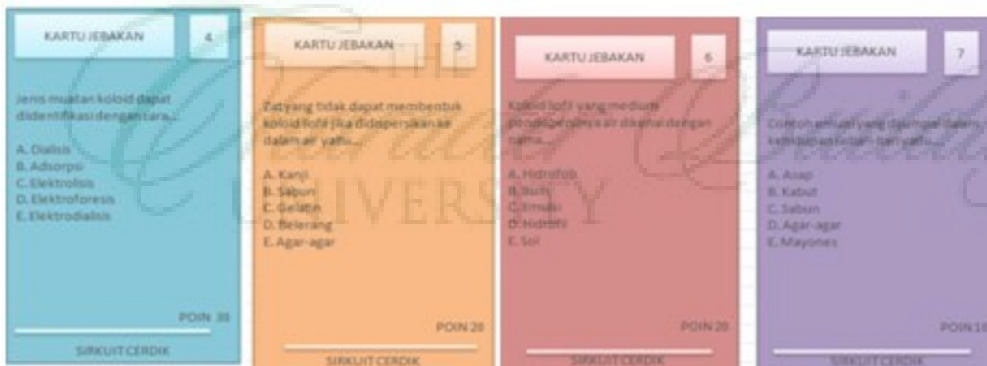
KARTU JEBAKAN
4

Jenis muatan koloid dapat diidentifikasi dengan cara...

A. Dialisis
B. Adsorpsi
C. Elektrolisis
D. Elektroforesis
E. Elektrodialisis

POIN 30

SIRKUIT CERDIK

KARTU JEBAKAN
5

Zat yang tidak dapat membentuk koloid liofil jika didispersikan ke dalam air yaitu...

A. Kanji
B. Sabun
C. Gelatin
D. Belerang
E. Agar-agar

POIN 20

SIRKUIT CERDIK

KARTU JEBAKAN
6

Koloid liofil yang medium pendispersinya air dikenal dengan nama...

A. Hidrofob
B. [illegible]
C. Emulsi
D. Hidrofil
E. Sol

POIN 20

SIRKUIT CERDIK

KARTU JEBAKAN
7

Contoh emulsi yang dijumpai dalam kehidupan sehari-hari yaitu...

A. Asap
B. Kabut
C. Sabun
D. Agar-agar
E. Mayones

POIN 1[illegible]

SIRKUIT CERDIK

THE
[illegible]
UNIVERSITY